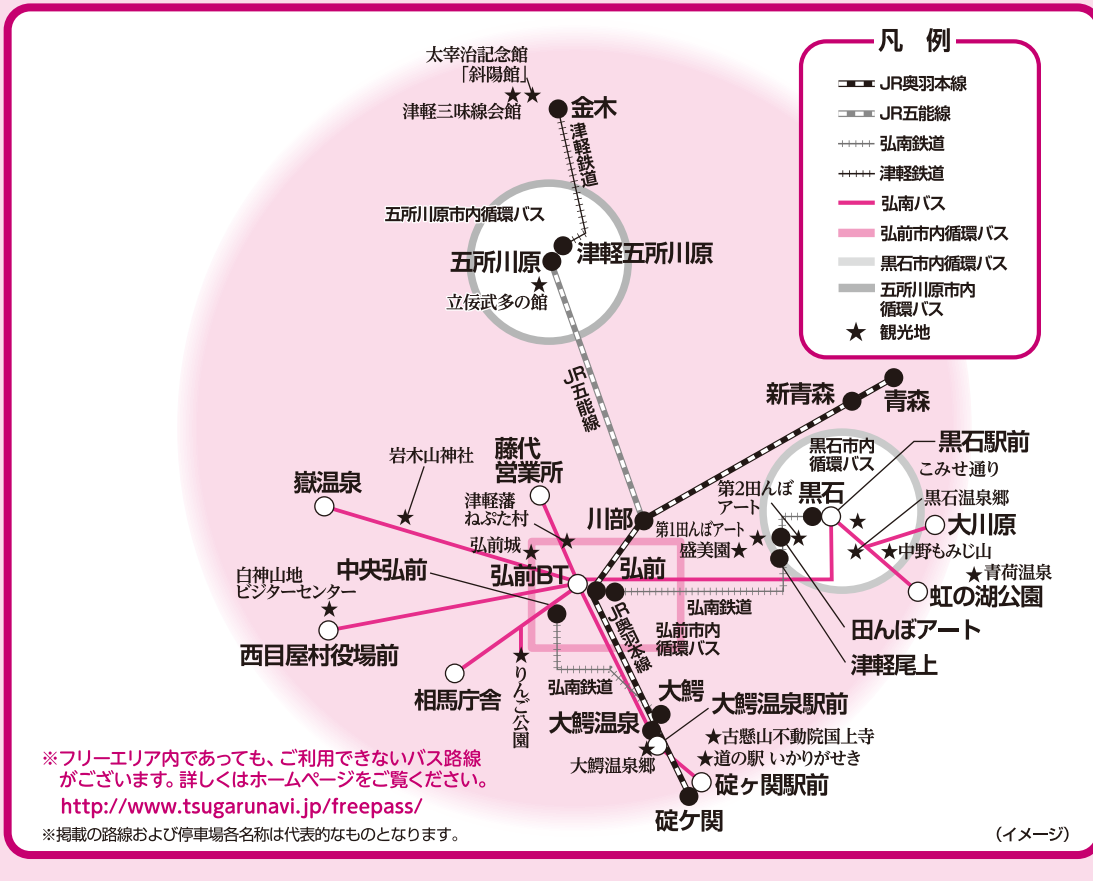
凡 例

JR奥羽本線
JR五能線
弘南鉄道
津軽鉄道
弘南バス
弘前市内循環バス
黒石市内循環バス
五所川原市内循環バス
★ 観光地

太宰治記念館「斜陽館」
津軽三味線会館
金木
津軽鉄道
五所川原市内循環バス
津軽五所川原
五所川原
立佞武多の館
JR五能線
新青森
青森
黒石市内循環バス
黒石駅前
こみせ通り
黒石温泉郷
大川原
中野もみじ山
青荷温泉
虹の湖公園
黒石
第2田んぼアート
第1田んぼアート
盛美園
川部
岩木山神社
藤代営業所
嶽温泉
津軽藩ねぷた村
弘前城
中央弘前
弘前BT
弘前
弘南鉄道
白神山地ビジターセンター
西目屋村役場前
JR奥羽本線
弘前市内循環バス
田んぼアート
津軽尾上
相馬庁舎
りんご公園
弘南鉄道
大鰐
大鰐温泉駅前
大鰐温泉
古懸山不動院国上寺
道の駅 いかりがせき
大鰐温泉郷
碇ヶ関駅前
碇ケ関

※フリーエリア内であっても、ご利用できないバス路線がございます。詳しくはホームページをご覧ください。
http://www.tsugarunavi.jp/freepass/
※掲載の路線および停車場各名称は代表的なものとなります。
（イメージ）